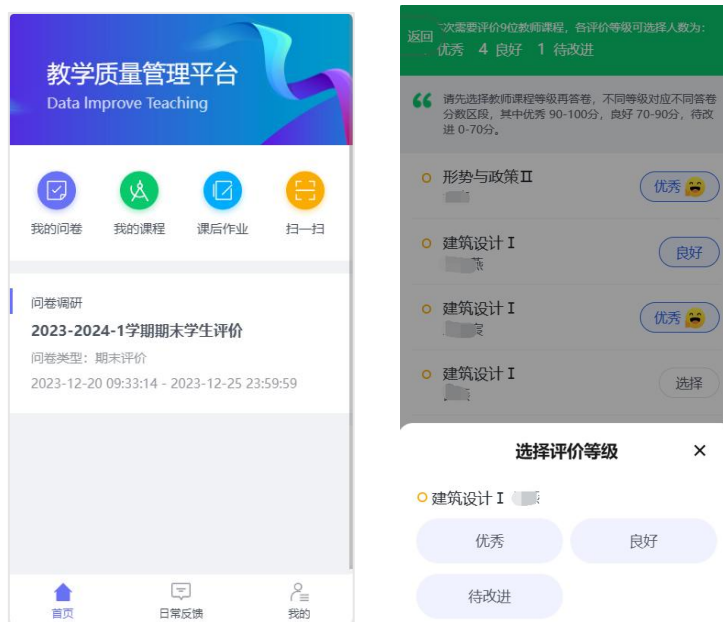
教学质量管理平台
Data Improve Teaching

我的问卷
我的课程
课后作业
扫一扫

问卷调研
2023-2024-1学期期末学生评价
问卷类型：期末评价
2023-12-20 09:33:14 - 2023-12-25 23:59:59

首页
日常反馈
我的

返回 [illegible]次需要评价9位教师课程，各评价等级可选择人数为：
优秀 4 良好 1 待改进

请先选择教师课程等级再答卷，不同等级对应不同答卷分数区段，其中优秀 90-100分，良好 70-90分，待改进 0-70分。

形势与政策Ⅱ
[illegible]
优秀

建筑设计Ⅰ
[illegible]
良好

建筑设计Ⅰ
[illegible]
优秀

建筑设计Ⅰ
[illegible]
选择

选择评价等级
×
建筑设计Ⅰ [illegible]
优秀
良好
待改进